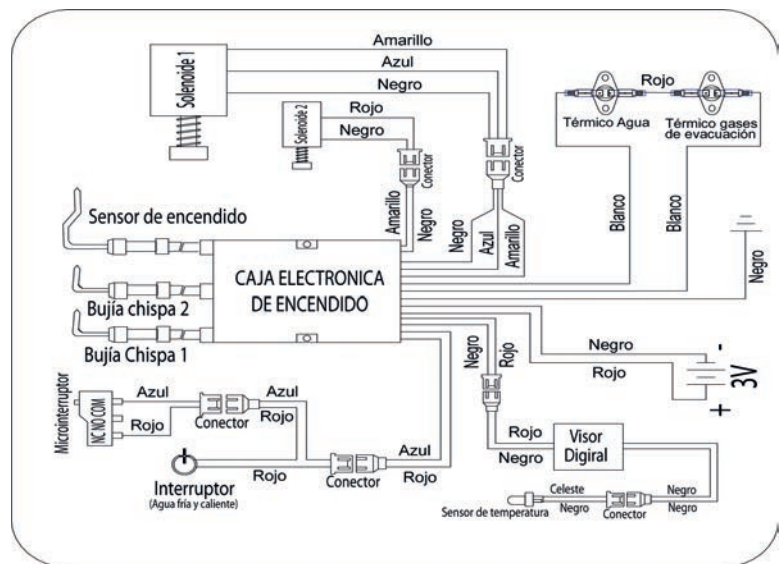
Amarillo
Azul
Negro
Solenoide 1
Rojo
Negro
Solenoide 2
Conector
Conector
Rojo
Térmico Agua
Térmico gases de evacuación
Amarillo
Negro
Negro
Azul
Amarillo
Blanco
Blanco
Sensor de encendido
CAJA ELECTRONICA DE ENCENDIDO
Negro
Bujía chispa 2
Bujía Chispa 1
Negro
Rojo
Negro
-
Rojo
3V
+
Microinterruptor
NC NO COM
Azul
Rojo
Conector
Azul
Rojo
Rojo
Negro
Visor Digiral
Interruptor
(Agua fría y caliente)
Rojo
Conector
Azul
Rojo
Celeste
Negro
Sensor de temperatura
Negro
Conector
Negro